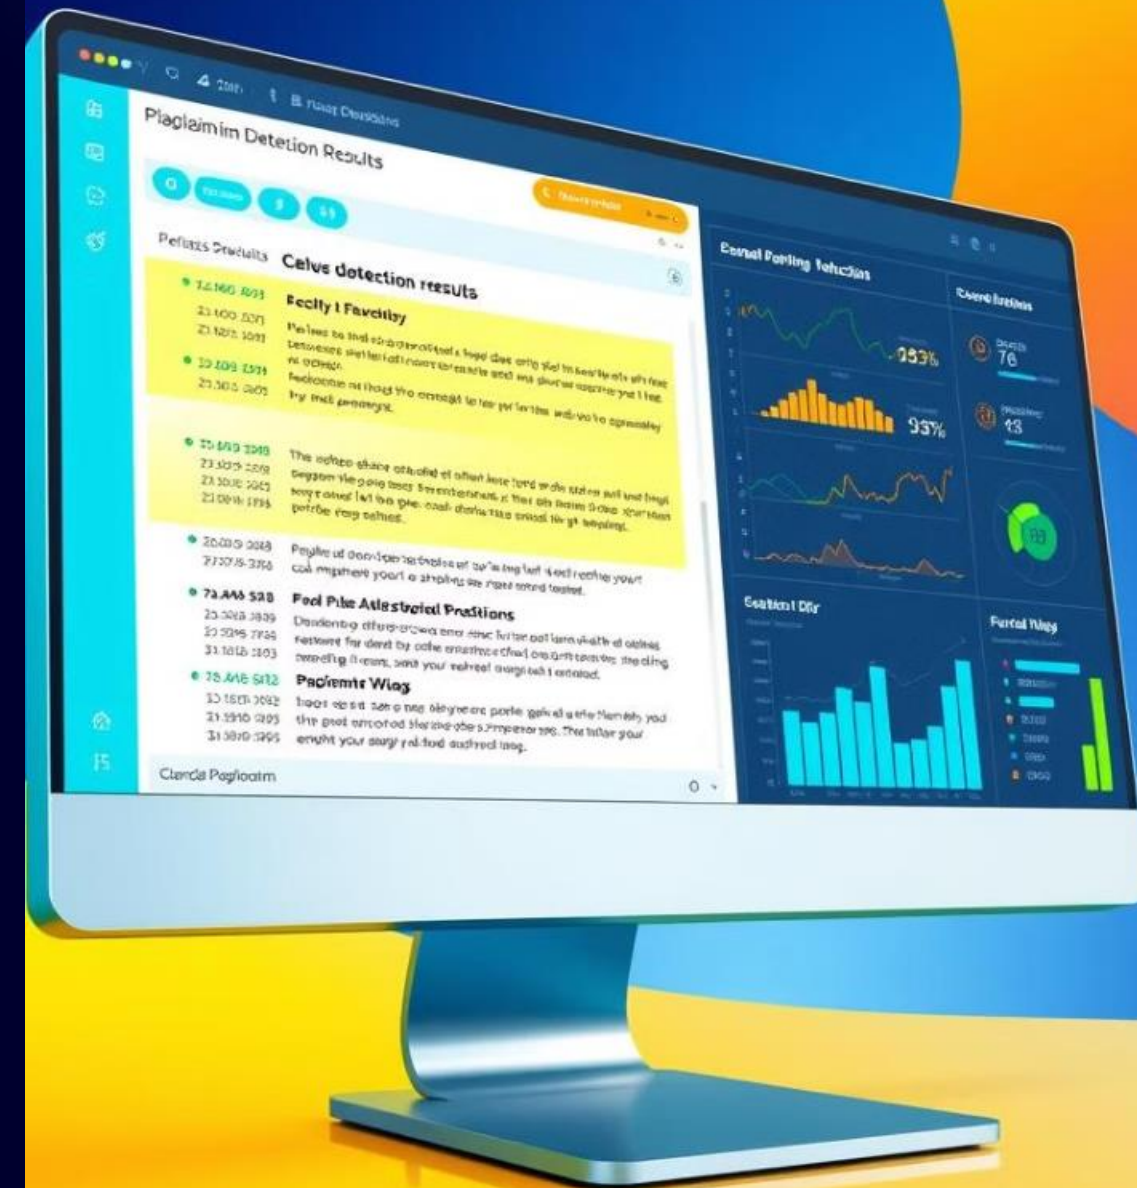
Plagiaim im Detetion Results

Pefises Dredults

Celve detection results

Feclly I Fexdiliy

The odhee ahace

Poglie

Fecl Pile Atlestreial Prsdlions

Pacients Wiag

Clerda Pagloaim

Esrnal Porling Tehction

Csero Bethas

76

13

.953%

93%

Geatient Dir

Fercal Wiag